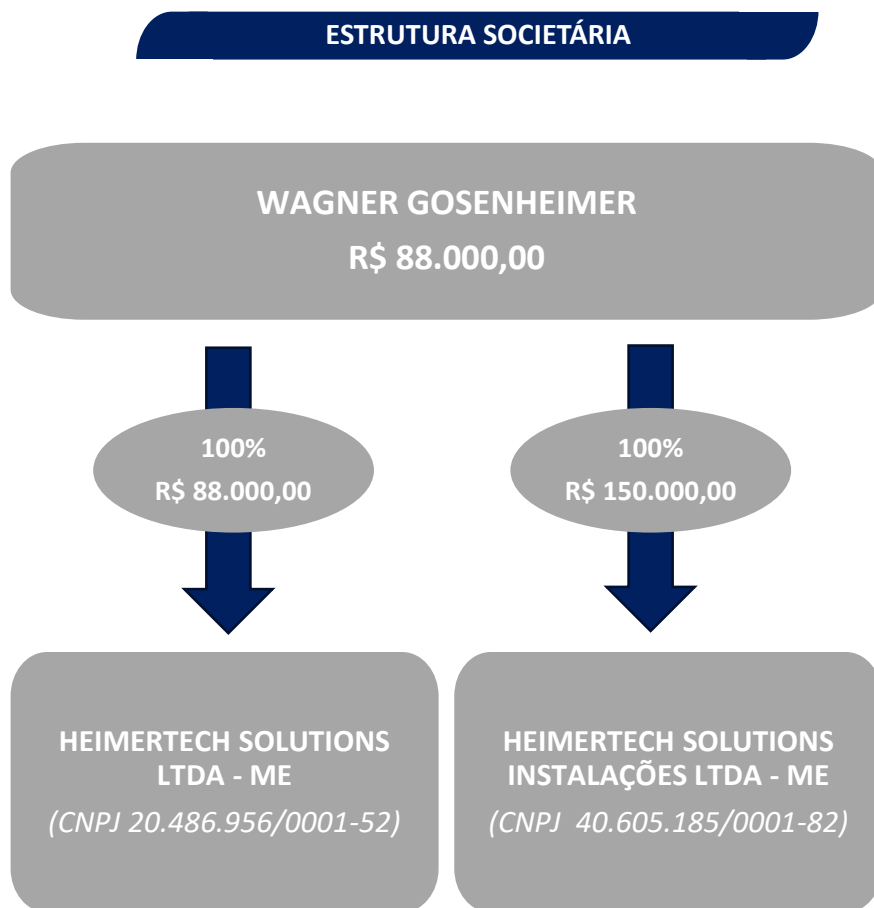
ESTRUTURA SOCIETÁRIA

WAGNER GOSENHEIMER
R$ 88.000,00

100%
R$ 88.000,00

100%
R$ 150.000,00

HEIMERTECH SOLUTIONS LTDA - ME
(CNPJ 20.486.956/0001-52)

HEIMERTECH SOLUTIONS INSTALAÇÕES LTDA - ME
(CNPJ 40.605.185/0001-82)